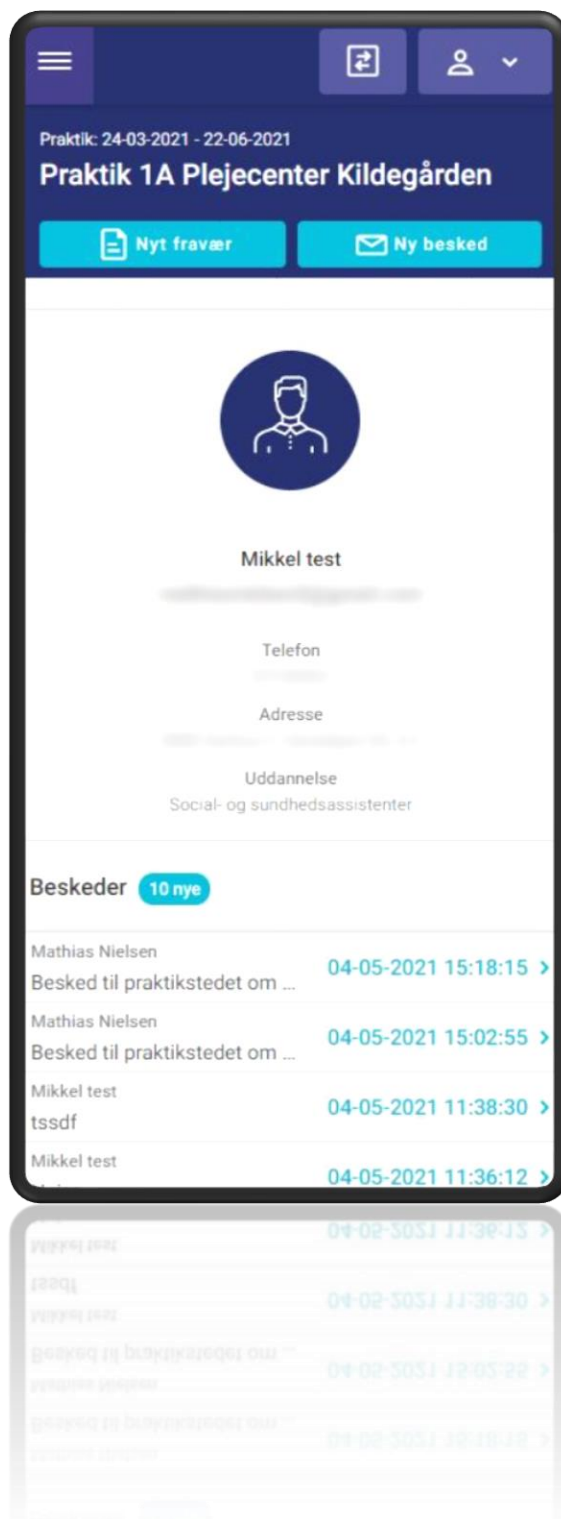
Praktik: 24-03-2021 - 22-06-2021
Praktik 1A Plejecenter Kildegården

Nyt fravær
Ny besked

Mikkel test
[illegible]

Telefon
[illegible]

Adresse
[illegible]

Uddannelse
Social- og sundhedsassistenter

Beskeder 10 nye

Mathias Nielsen
Besked til praktikstedet om ...
04-05-2021 15:18:15 >

Mathias Nielsen
Besked til praktikstedet om ...
04-05-2021 15:02:55 >

Mikkel test
tssdf
04-05-2021 11:38:30 >

Mikkel test
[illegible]
04-05-2021 11:36:12 >